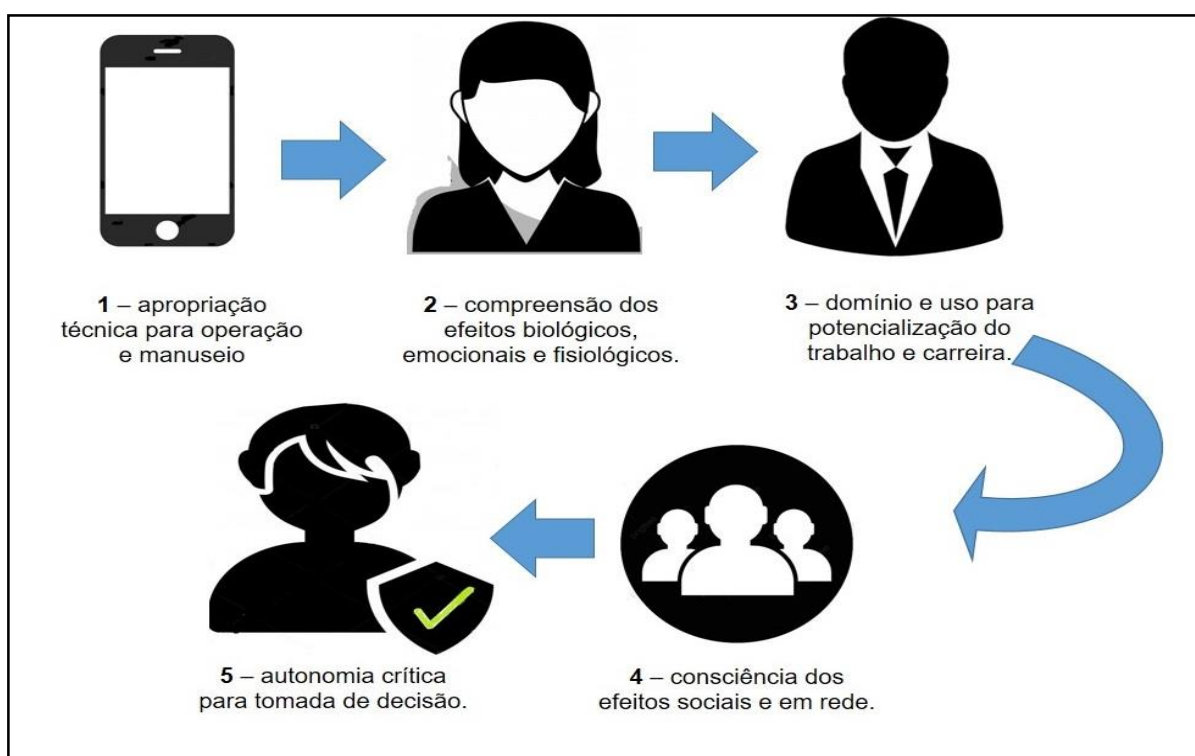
**1** – apropriação técnica para operação e manuseio

**2** – compreensão dos efeitos biológicos, emocionais e fisiológicos.

**3** – domínio e uso para potencialização do trabalho e carreira.

**5** – autonomia crítica para tomada de decisão.

**4** – consciência dos efeitos sociais e em rede.